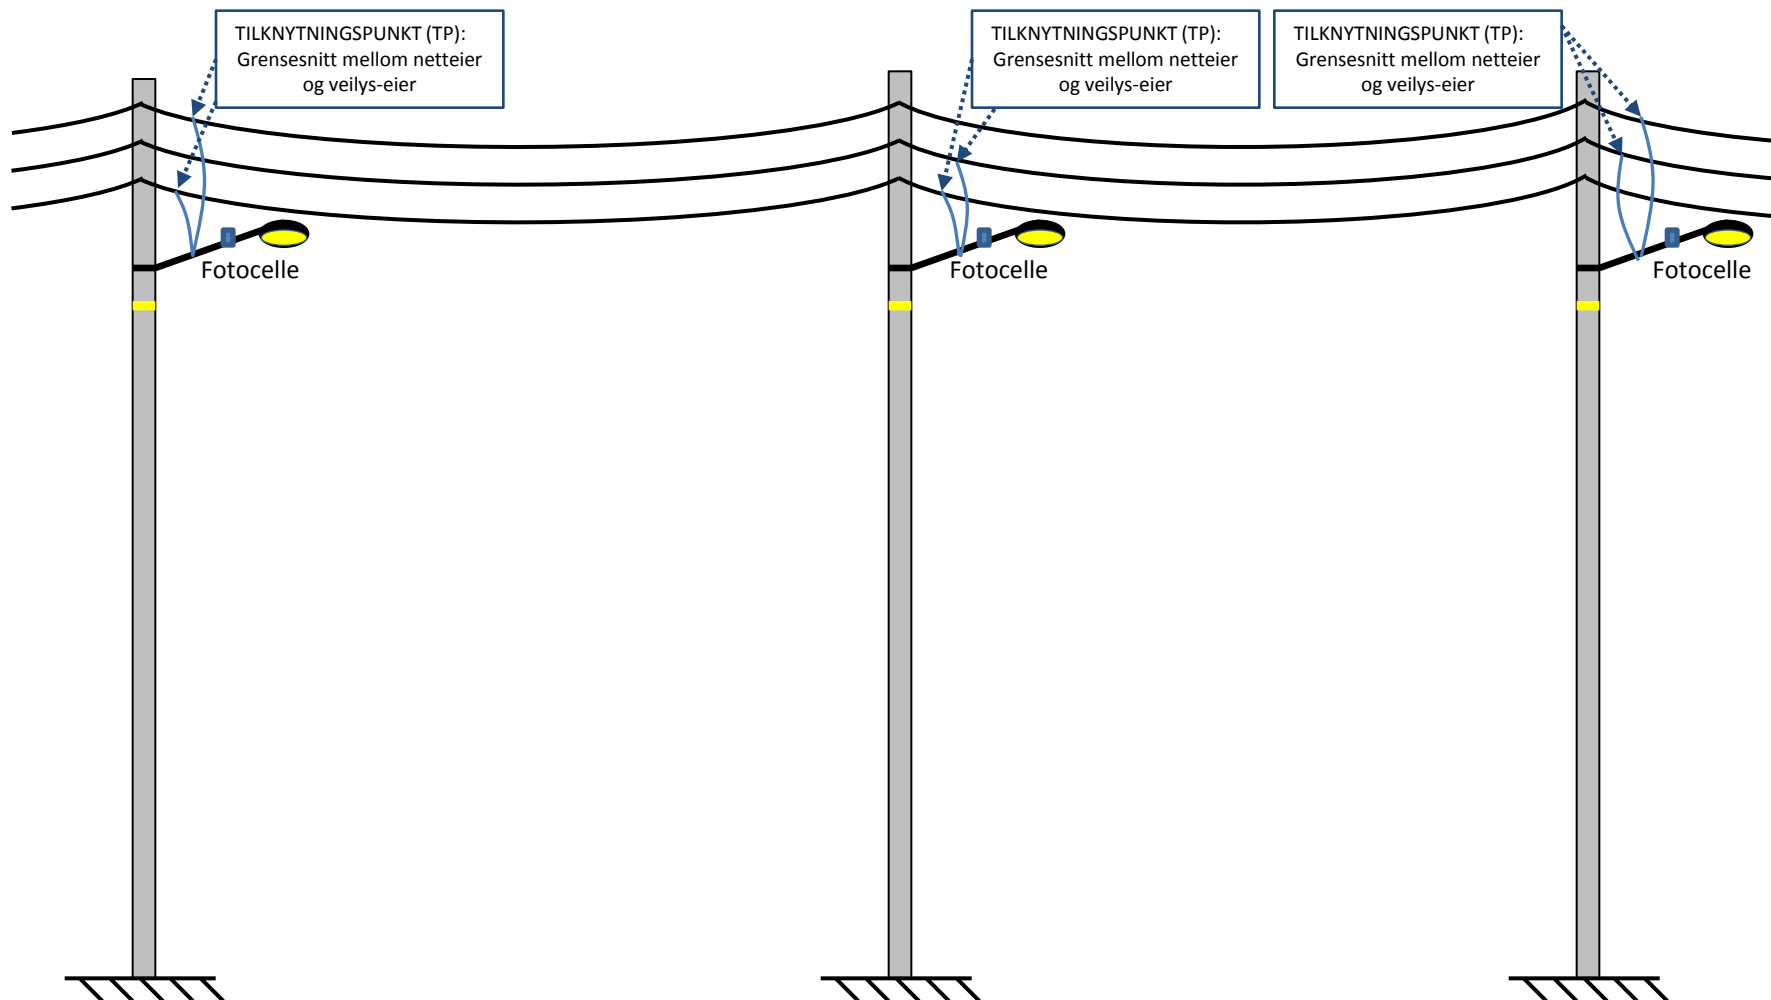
TILKNYTNINGSPUNKT (TP): Grensesnitt mellom netteier og veilys-eier

Fotocelle

TILKNYTNINGSPUNKT (TP): Grensesnitt mellom netteier og veilys-eier

Fotocelle

TILKNYTNINGSPUNKT (TP): Grensesnitt mellom netteier og veilys-eier

Fotocelle